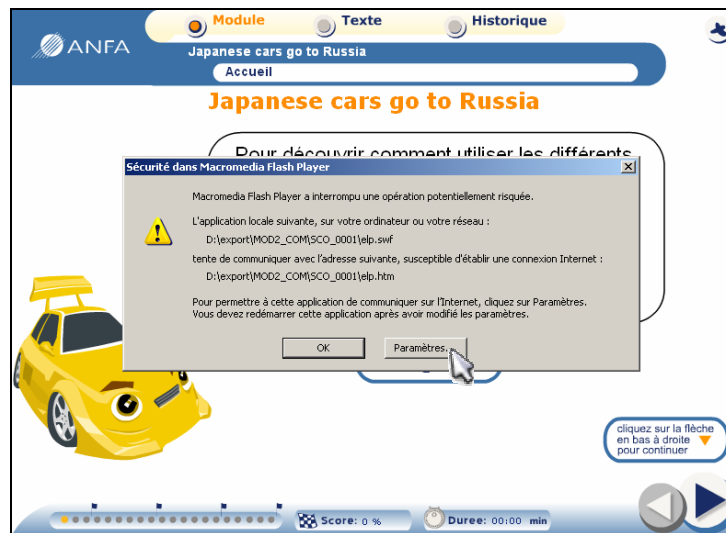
Module
Texte
Historique
ANFA
Japanese cars go to Russia
Accueil
Japanese cars go to Russia
Pour découvrir comment utiliser les différents

Sécurité dans Macromedia Flash Player
Macromedia Flash Player a interrompu une opération potentiellement risquée.
L'application locale suivante, sur votre ordinateur ou votre réseau :
D:\export\MOD2_COM\SCO_0001\elp.swf
tente de communiquer avec l'adresse suivante, susceptible d'établir une connexion Internet :
D:\export\MOD2_COM\SCO_0001\elp.htm
Pour permettre à cette application de communiquer sur l'Internet, cliquez sur Paramètres.
Vous devez redémarrer cette application après avoir modifié les paramètres.
OK
Paramètres...

cliquez sur la flèche en bas à droite pour continuer
Score: 0 %
Duree: 00:00 min